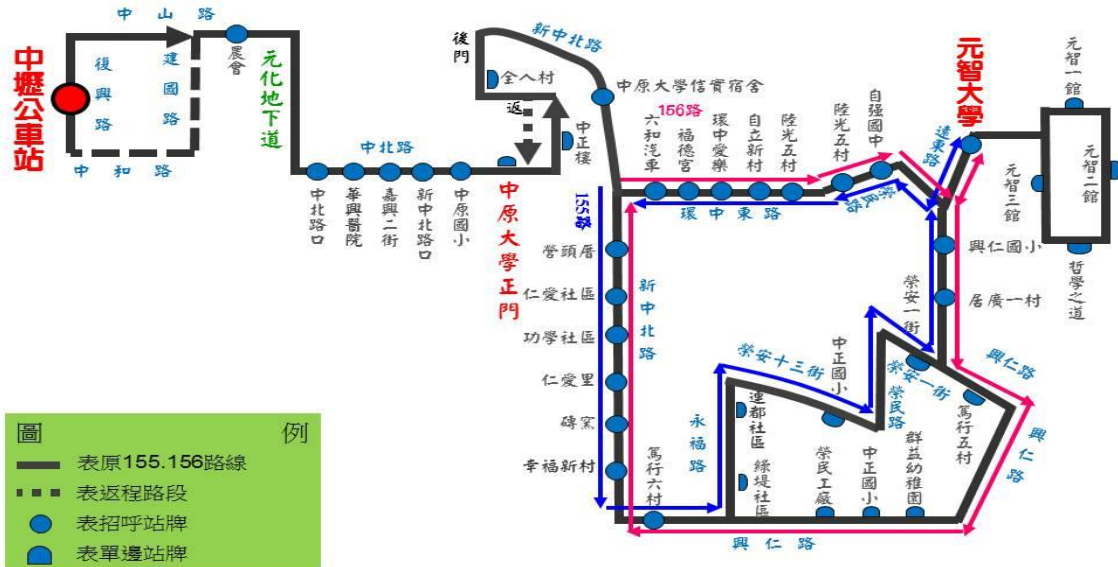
中壢公車站

中山路

復興路

建國路

中和路

農會

元化地下道

中北路

中北路口

華興醫院

嘉興二街

新中北路口

中原國小

後門

返

新中北路

全人村

中正樓

中原大學正門

中原大學信實宿舍

156路

155路

六和汽車

福德宮

環中愛樂

自立新村

陸光五村

陸光五村

自強國中

環中東路

榮民路

遠東路

元智大學

元智一館

元智二館

元智三館

興仁國小

哲學之道

居廣一村

營頭厝

仁愛社區

功學社區

仁愛里

磚窯

幸福新村

新中北路

榮安一街

榮安十三街

中正國小

榮安一街

榮民路

興仁路

興仁路

篤行五村

群益幼稚園

中正國小

榮民工廠

綠堤社區

建都社區

永福路

篤行六村

興仁路

| 圖 | 例 |
|---|---|
| | 表原155.156路線 |
| | 表返程路段 |
| | 表招呼站牌 |
| | 表單邊站牌 |